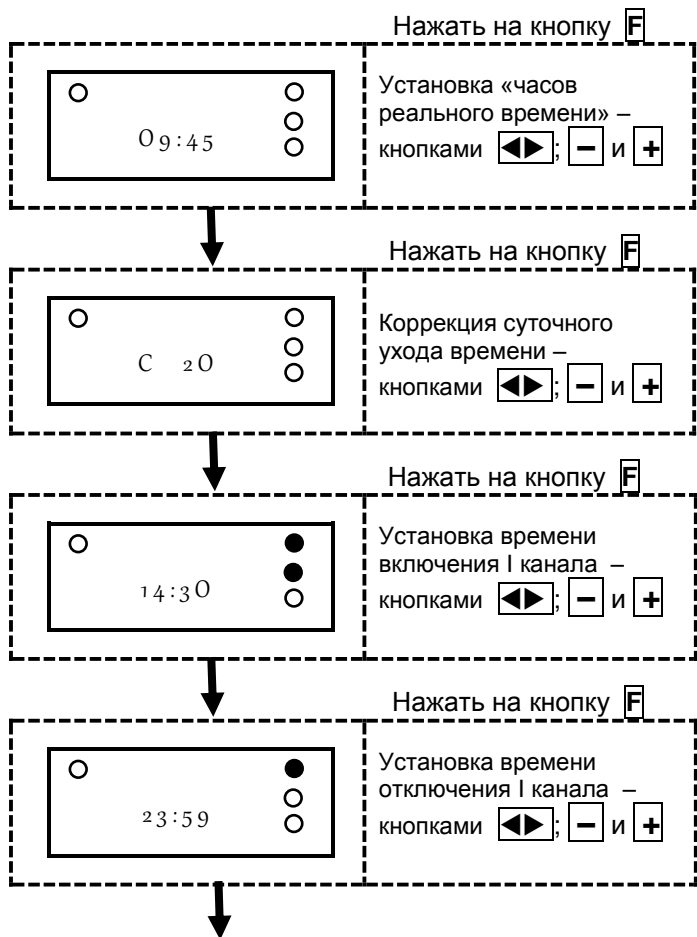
Нажать на кнопку F

09:45

Установка «часов реального времени» – кнопками ◀▶; − и +

Нажать на кнопку F

C 20

Коррекция суточного ухода времени – кнопками ◀▶; − и +

Нажать на кнопку F

14:30

Установка времени включения I канала – кнопками ◀▶; − и +

Нажать на кнопку F

23:59

Установка времени отключения I канала – кнопками ◀▶; − и +